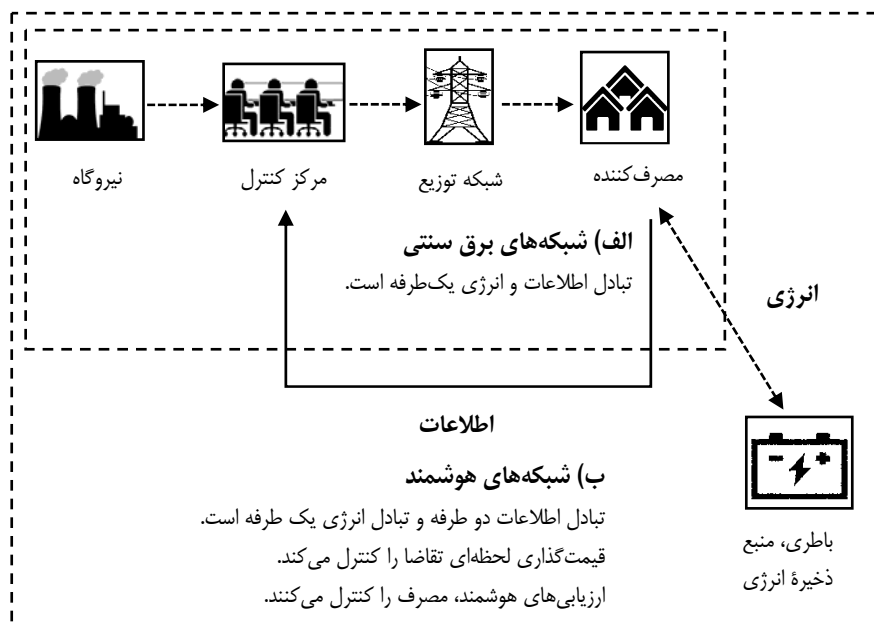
نیروگاه

مرکز کنترل

شبکه توزیع

مصرف‌کننده

الف) شبکه‌های برق سنتی

تبادل اطلاعات و انرژی یک‌طرفه است.

انرژی

اطلاعات

ب) شبکه‌های هوشمند

تبادل اطلاعات دو طرفه و تبادل انرژی یک طرفه است.
قیمت‌گذاری لحظه‌ای تقاضا را کنترل می‌کند.
ارزیابی‌های هوشمند، مصرف را کنترل می‌کنند.

باطری، منبع ذخیرهٔ انرژی